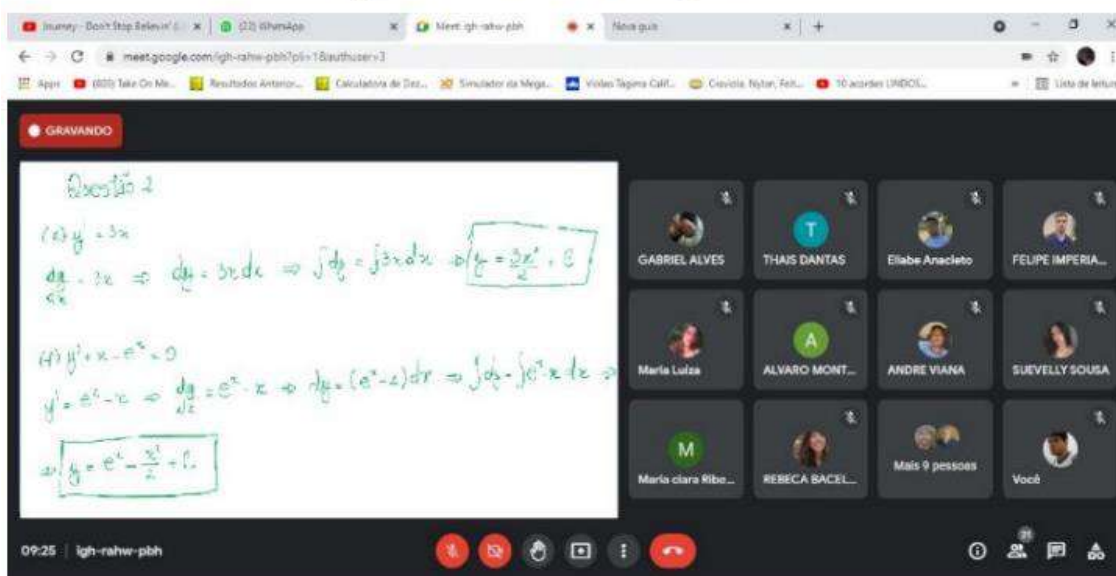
Journey - Don't Stop Believin' | (22) WhatsApp | Meet: igh-rahw-pbh | Nova guia

meet.google.com/igh-rahw-pbh?pli=1&authuser=3

Apps | (800) Take On Me... | Resultados Anteriores... | Calculadora de Dez... | Simulador da Mega... | Vídeo Tagima Calif... | Cravista Nylon, Feit... | 10 acordes LINDOS... | Lista de leitura

GRAVANDO

Questão 2

(e) $y' = 3x$

$\frac{dy}{dx} = 3x \Rightarrow dy = 3x\,dx \Rightarrow \int dy = \int 3x\,dx \Rightarrow y = \frac{3x^2}{2} + C$

(f) $y' + x - e^x = 0$

$y' = e^x - x \Rightarrow \frac{dy}{dx} = e^x - x \Rightarrow dy = (e^x - x)dx \Rightarrow \int dy = \int e^x - x\,dx \Rightarrow$

$\Rightarrow y = e^x - \frac{x^2}{2} + C$

GABRIEL ALVES
T
THAIS DANTAS
Ellabe Anacleto
FELIPE IMPERIA...
Maria Luiza
A
ALVARO MONT...
ANDRE VIANA
SUEVELLY SOUSA
M
Maria clara Ribe...
REBECA BACEL...
Mais 9 pessoas
Você

09:25 | igh-rahw-pbh

21